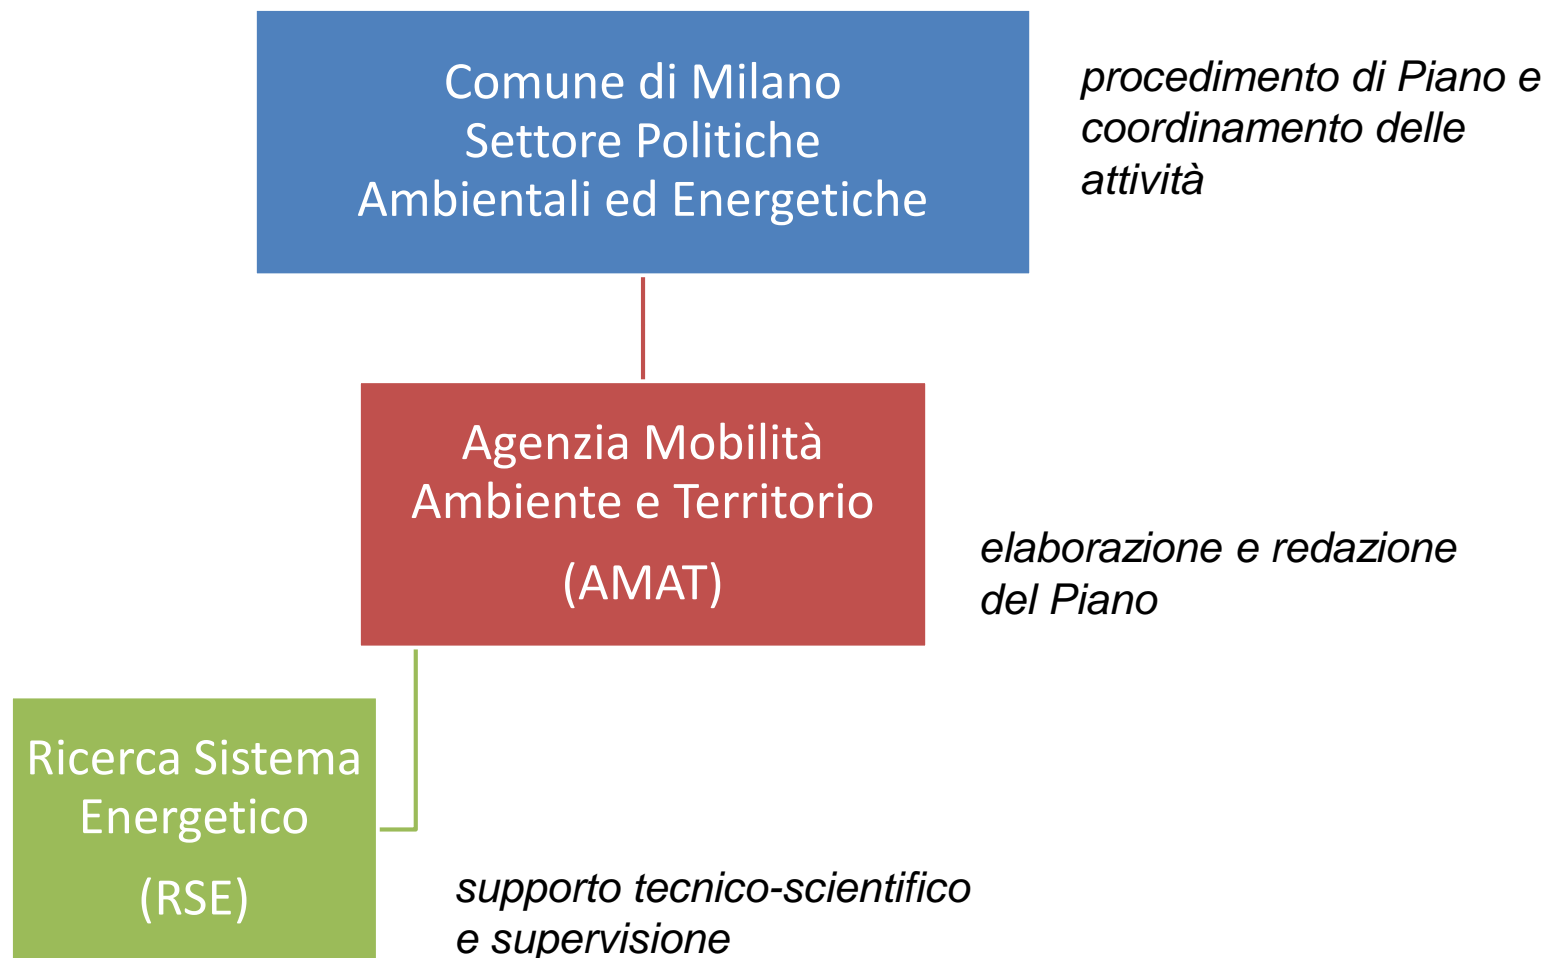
Comune di Milano
Settore Politiche
Ambientali ed Energetiche

procedimento di Piano e coordinamento delle attività

Agenzia Mobilità
Ambiente e Territorio
(AMAT)

elaborazione e redazione del Piano

Ricerca Sistema
Energetico
(RSE)

supporto tecnico-scientifico e supervisione